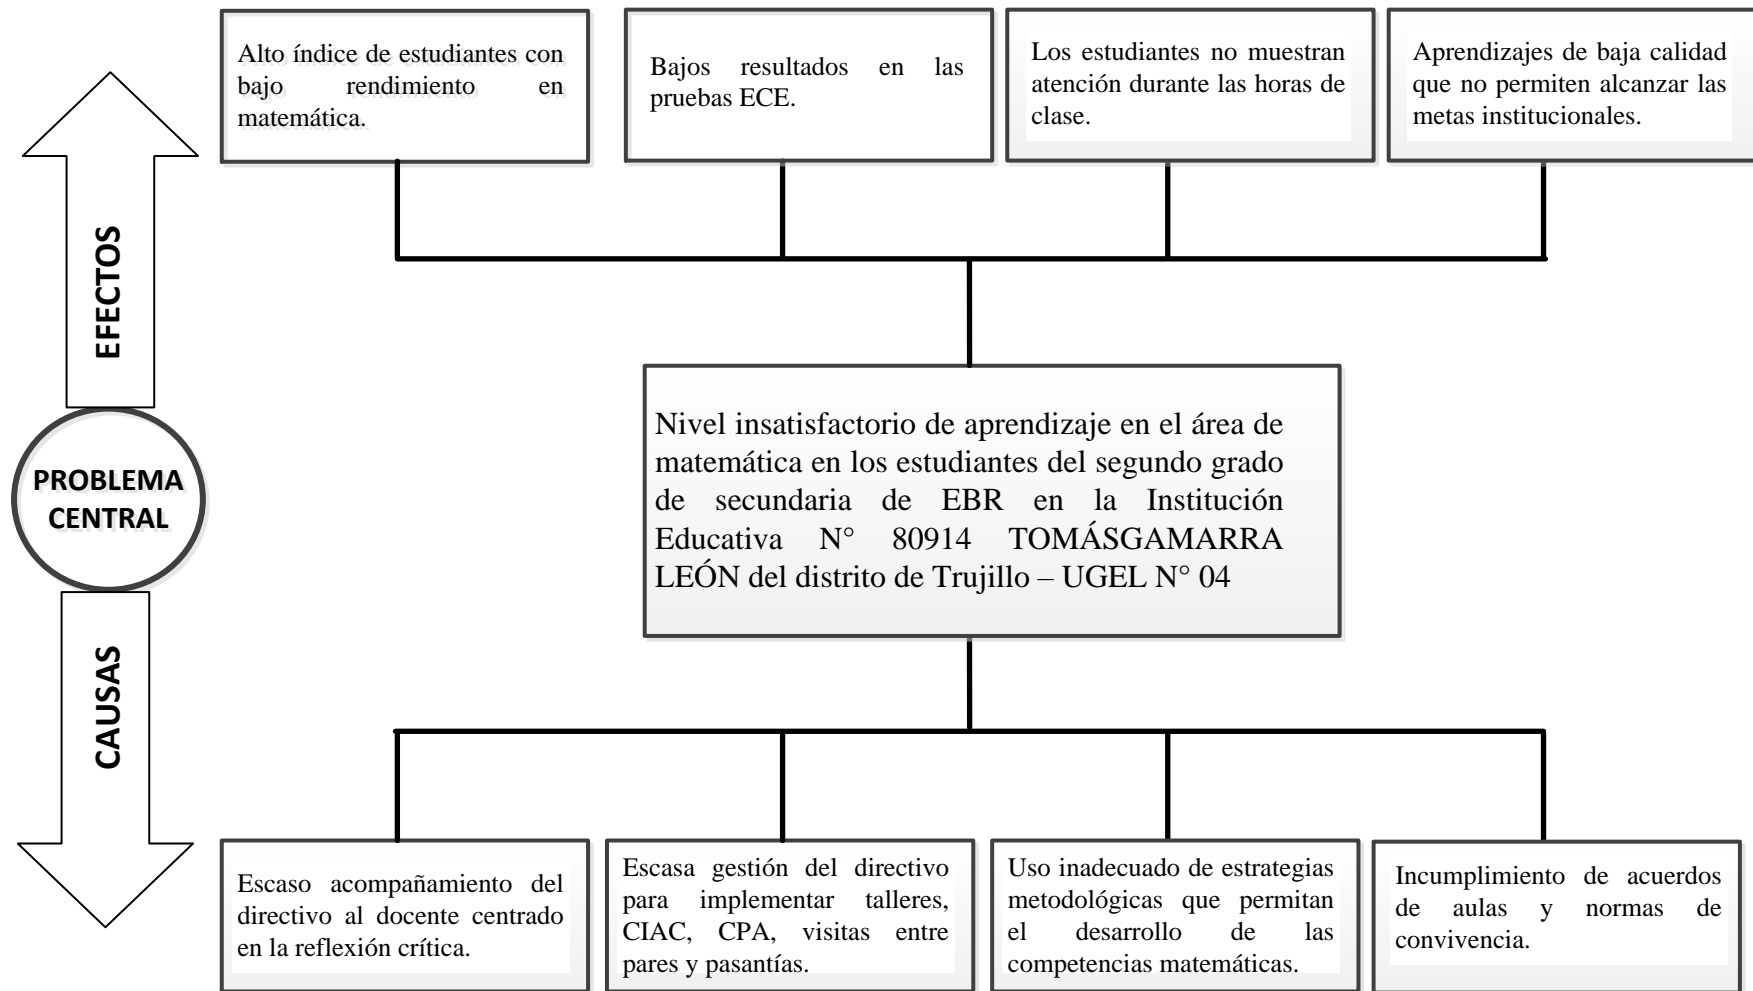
EFECTOS

Alto índice de estudiantes con bajo rendimiento en matemática.

Bajos resultados en las pruebas ECE.

Los estudiantes no muestran atención durante las horas de clase.

Aprendizajes de baja calidad que no permiten alcanzar las metas institucionales.

PROBLEMA CENTRAL

Nivel insatisfactorio de aprendizaje en el área de matemática en los estudiantes del segundo grado de secundaria de EBR en la Institución Educativa N° 80914 TOMÁSGAMARRA LEÓN del distrito de Trujillo – UGEL N° 04

CAUSAS

Escaso acompañamiento del directivo al docente centrado en la reflexión crítica.

Escasa gestión del directivo para implementar talleres, CIAC, CPA, visitas entre pares y pasantías.

Uso inadecuado de estrategias metodológicas que permitan el desarrollo de las competencias matemáticas.

Incumplimiento de acuerdos de aulas y normas de convivencia.